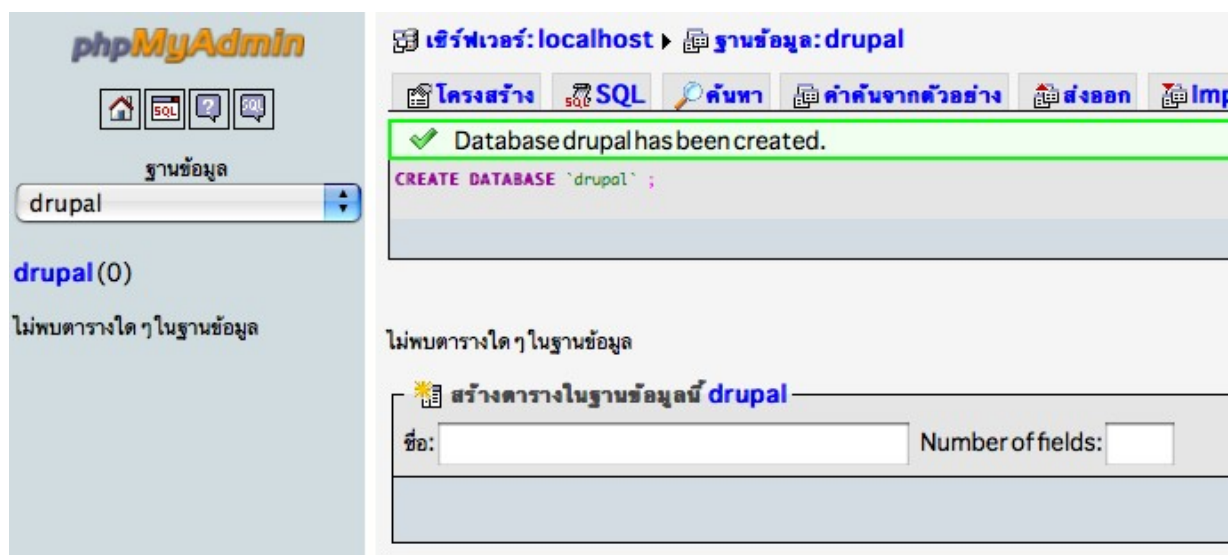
phpMyAdmin

ฐานข้อมูล
drupal

drupal (0)

ไม่พบตารางใด ๆ ในฐานข้อมูล

เซิร์ฟเวอร์: localhost ▸ ฐานข้อมูล: drupal

โครงสร้าง | SQL | ค้นหา | คำค้นจากตัวอย่าง | ส่งออก | Imp

Database drupal has been created.

CREATE DATABASE `drupal` ;

ไม่พบตารางใด ๆ ในฐานข้อมูล

สร้างตารางในฐานข้อมูลนี้ drupal

ชื่อ: Number of fields: